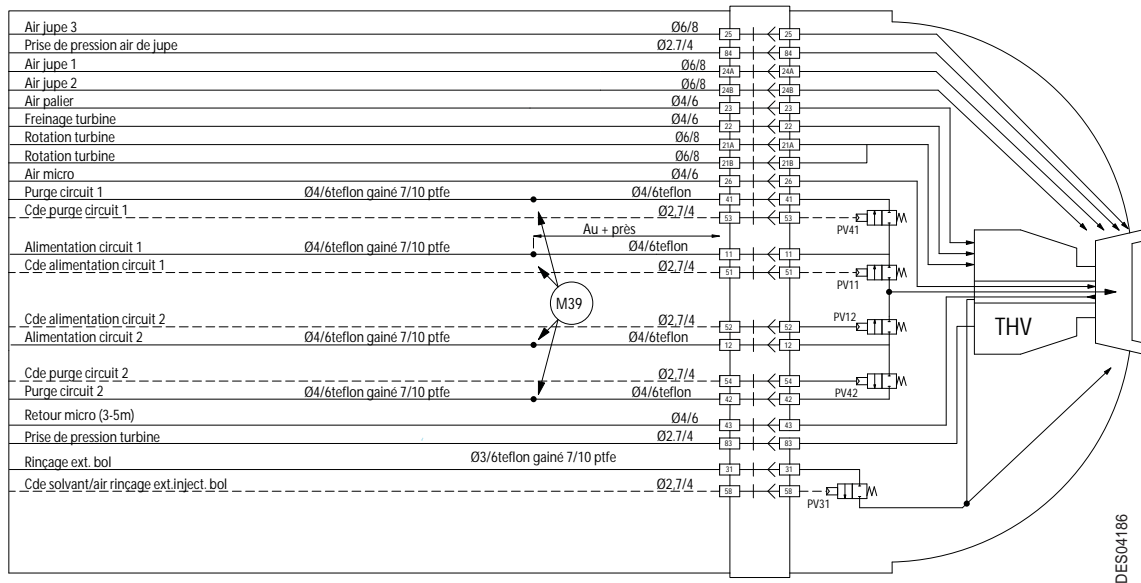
Air jupe 3 Ø6/8 25 25
Prise de pression air de jupe Ø2.7/4 84 84
Air jupe 1 Ø6/8 24A 24A
Air jupe 2 Ø6/8 24B 24B
Air palier Ø4/6 23 23
Freinage turbine Ø4/6 22 22
Rotation turbine Ø6/8 21A 21A
Rotation turbine Ø6/8 21B 21B
Air micro Ø4/6 26 26
Purge circuit 1 Ø4/6teflon gainé 7/10 ptfe Ø4/6teflon 41 41
Cde purge circuit 1 Ø2.7/4 53 53 PV41
Au + près
Alimentation circuit 1 Ø4/6teflon gainé 7/10 ptfe Ø4/6teflon 11 11
Cde alimentation circuit 1 Ø2.7/4 51 51 PV11
M39
Cde alimentation circuit 2 Ø2.7/4 52 52 PV12
Alimentation circuit 2 Ø4/6teflon gainé 7/10 ptfe Ø4/6teflon 12 12
THV
Cde purge circuit 2 Ø2.7/4 54 54
Purge circuit 2 Ø4/6teflon gainé 7/10 ptfe Ø4/6teflon 42 42 PV42
Retour micro (3-5m) Ø4/6 43 43
Prise de pression turbine Ø2.7/4 83 83
Rinçage ext. bol Ø3/6teflon gainé 7/10 ptfe 31 31
Cde solvant/air rinçage ext.inject. bol Ø2.7/4 58 58 PV31
DES04186